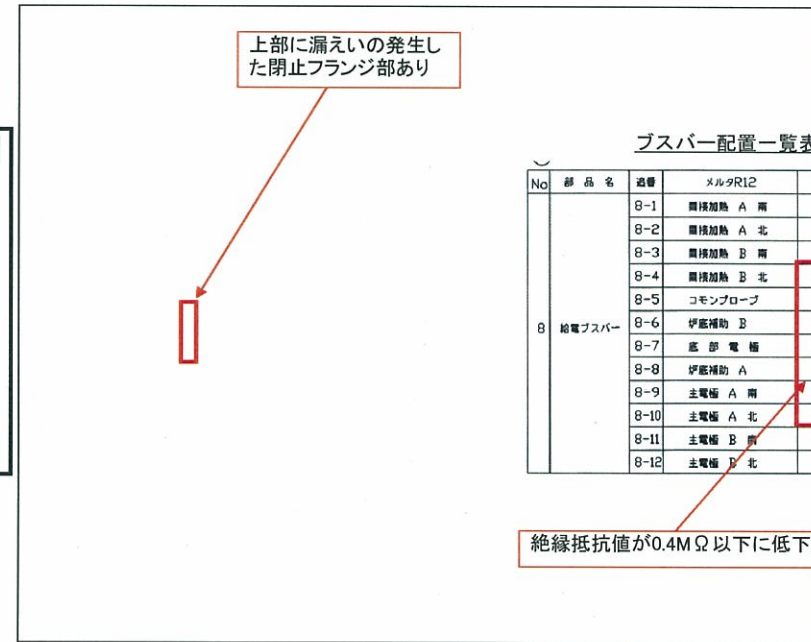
上部に漏えいの発生した閉止フランジ部あり

ブスバー配置一覧表

| No | 部品名 | 追番 | メルタR12 |
|---|---|---|---|
| 8 | 給電ブスバー | 8-1 | 間接加熱 A 南 |
| | | 8-2 | 間接加熱 A 北 |
| | | 8-3 | 間接加熱 B 南 |
| | | 8-4 | 間接加熱 B 北 |
| | | 8-5 | コモンプローブ |
| | | 8-6 | 炉底補助 B |
| | | 8-7 | 底部電極 |
| | | 8-8 | 炉底補助 A |
| | | 8-9 | 主電極 A 南 |
| | | 8-10 | 主電極 A 北 |
| | | 8-11 | 主電極 B 南 |
| | | 8-12 | 主電極 B 北 |

絶縁抵抗値が0.4MΩ以下に低下